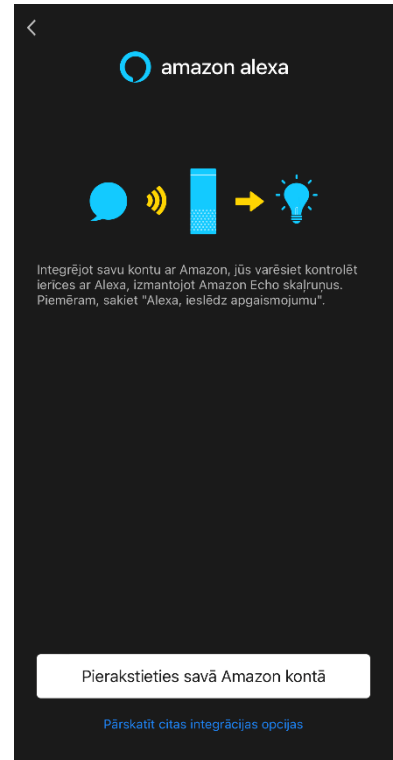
amazon alexa

Integrējot savu kontu ar Amazon, jūs varēsiet kontrolēt ierīces ar Alexa, izmantojot Amazon Echo skaļruņus. Piemēram, sakiet "Alexa, ieslēdz apgaismojumu".

Pierakstieties savā Amazon kontā

Pārskatīt citas integrācijas opcijas